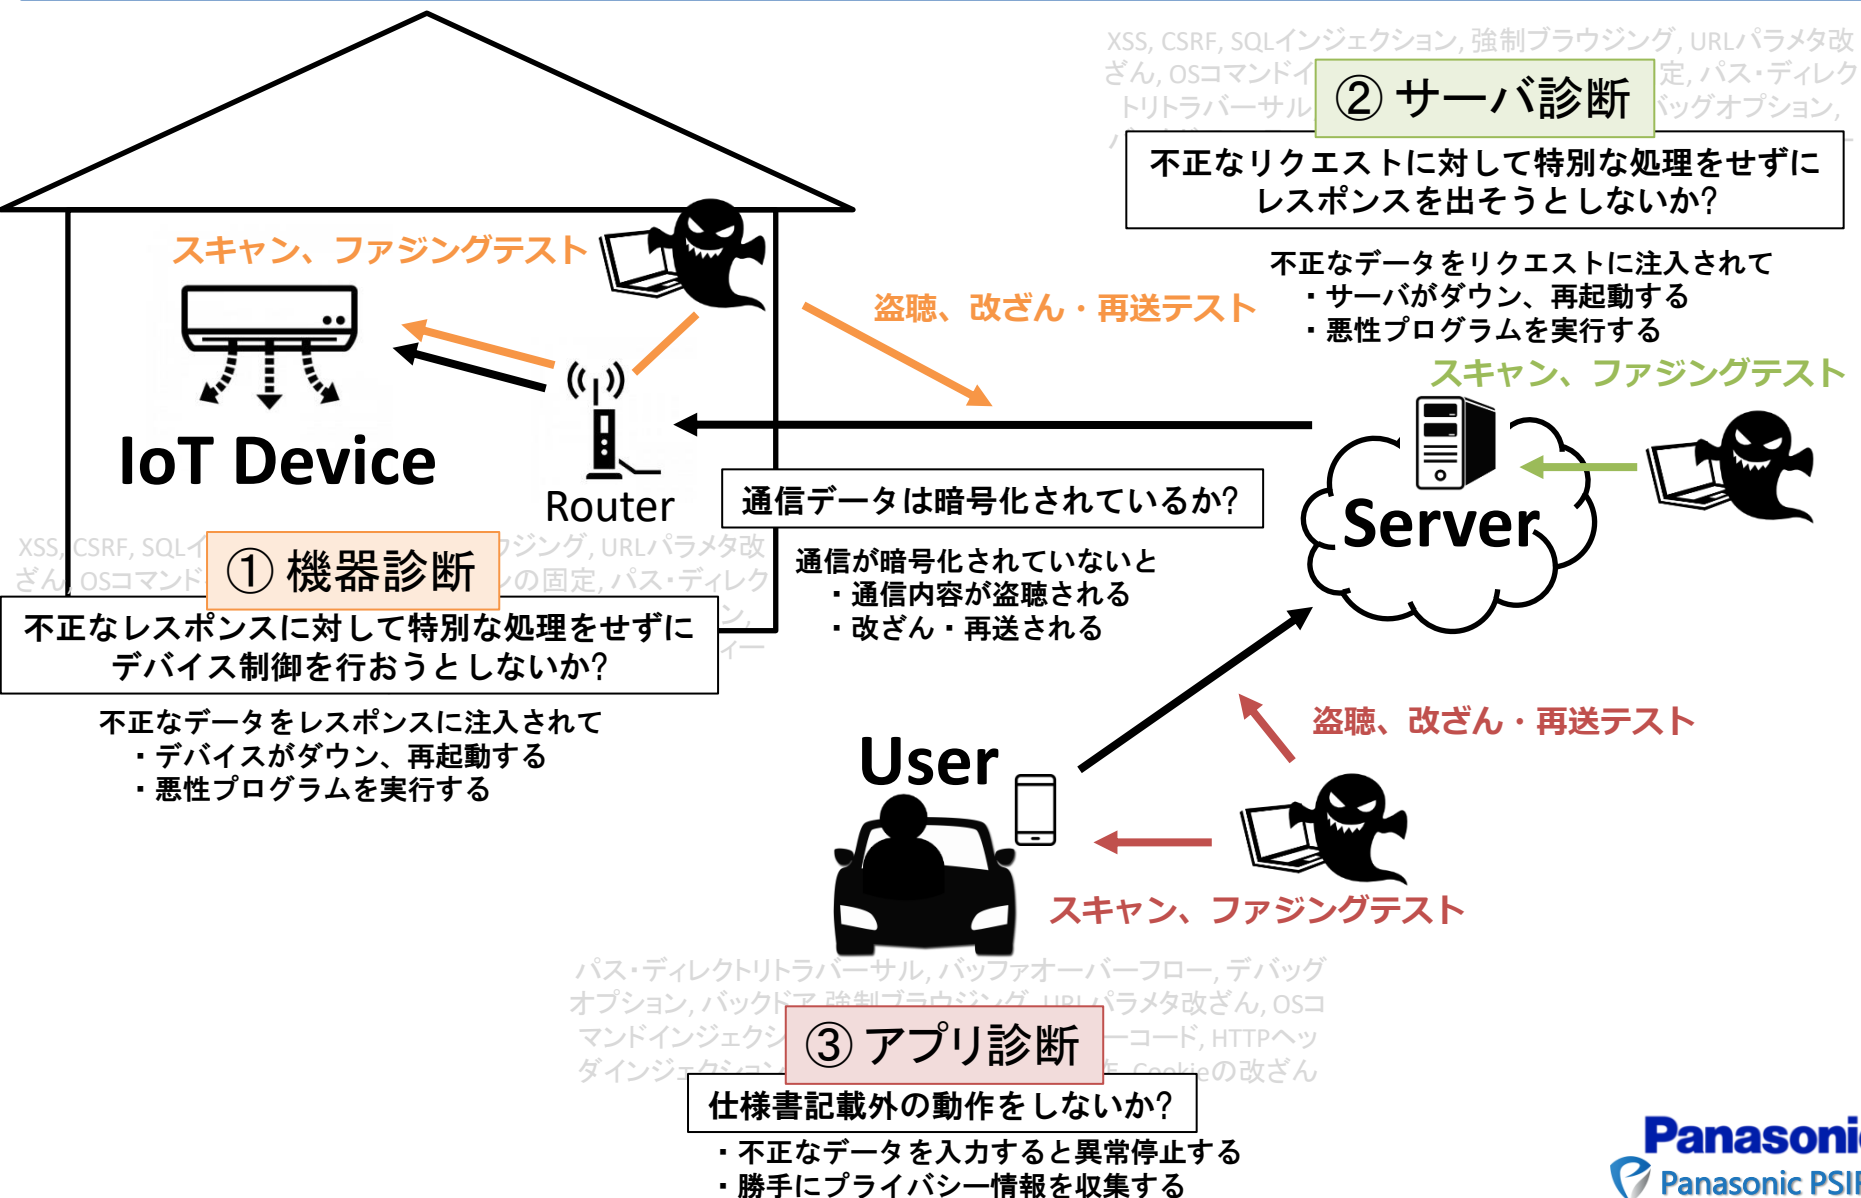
XSS, CSRF, SQLインジェクション, 強制ブラウジング, URLパラメタ改ざん, OSコマンドイ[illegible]定, パス・ディレクトリトラバーサル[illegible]ッグオプション,

② サーバ診断

不正なリクエストに対して特別な処理をせずにレスポンスを出そうとしないか?

不正なデータをリクエストに注入されて
・サーバがダウン、再起動する
・悪性プログラムを実行する

スキャン、ファジングテスト

盗聴、改ざん・再送テスト

IoT Device

Router

通信データは暗号化されているか?

通信が暗号化されていないと
・通信内容が盗聴される
・改ざん・再送される

Server

スキャン、ファジングテスト

XSS, CSRF, SQLイ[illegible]ラウジング, URLパラメタ改ざん, OSコマンド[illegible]の固定, パス・ディレク

① 機器診断

不正なレスポンスに対して特別な処理をせずにデバイス制御を行おうとしないか?

不正なデータをレスポンスに注入されて
・デバイスがダウン、再起動する
・悪性プログラムを実行する

User

盗聴、改ざん・再送テスト

スキャン、ファジングテスト

パス・ディレクトリトラバーサル, バッファオーバーフロー, デバッグオプション, バックドア,強制ブラウジング, URLパラメタ改ざん, OSコマンドインジェクシ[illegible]ーコード, HTTPヘッダインジェクション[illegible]Cookieの改ざん

③ アプリ診断

仕様書記載外の動作をしないか?

・不正なデータを入力すると異常停止する
・勝手にプライバシー情報を収集する

Panasoni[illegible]
Panasonic PSI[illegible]